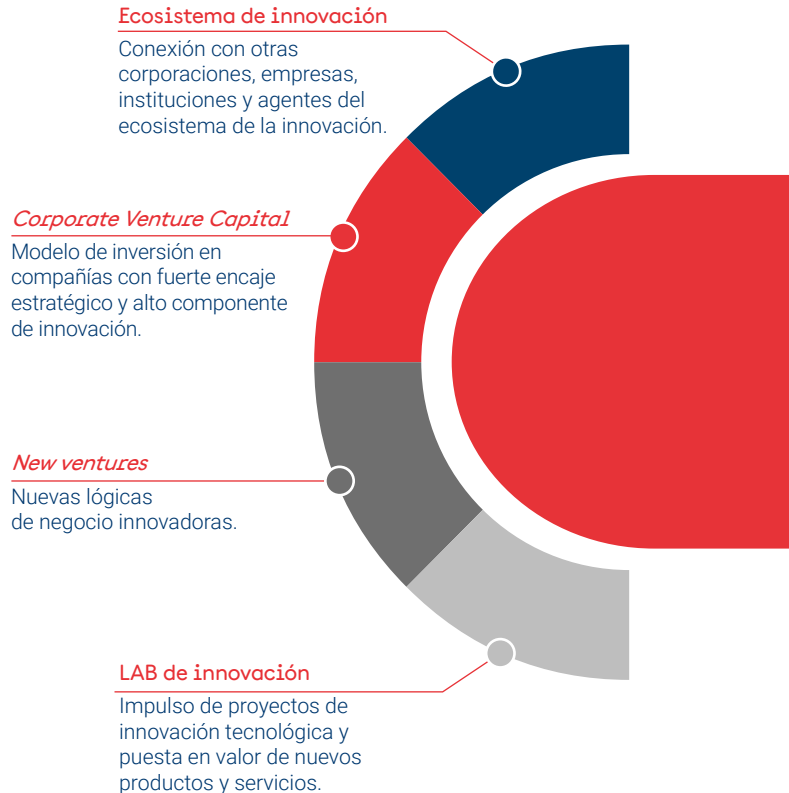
Ecosistema de innovación

Conexión con otras corporaciones, empresas, instituciones y agentes del ecosistema de la innovación.

Corporate Venture Capital

Modelo de inversión en compañías con fuerte encaje estratégico y alto componente de innovación.

New ventures

Nuevas lógicas de negocio innovadoras.

LAB de innovación

Impulso de proyectos de innovación tecnológica y puesta en valor de nuevos productos y servicios.